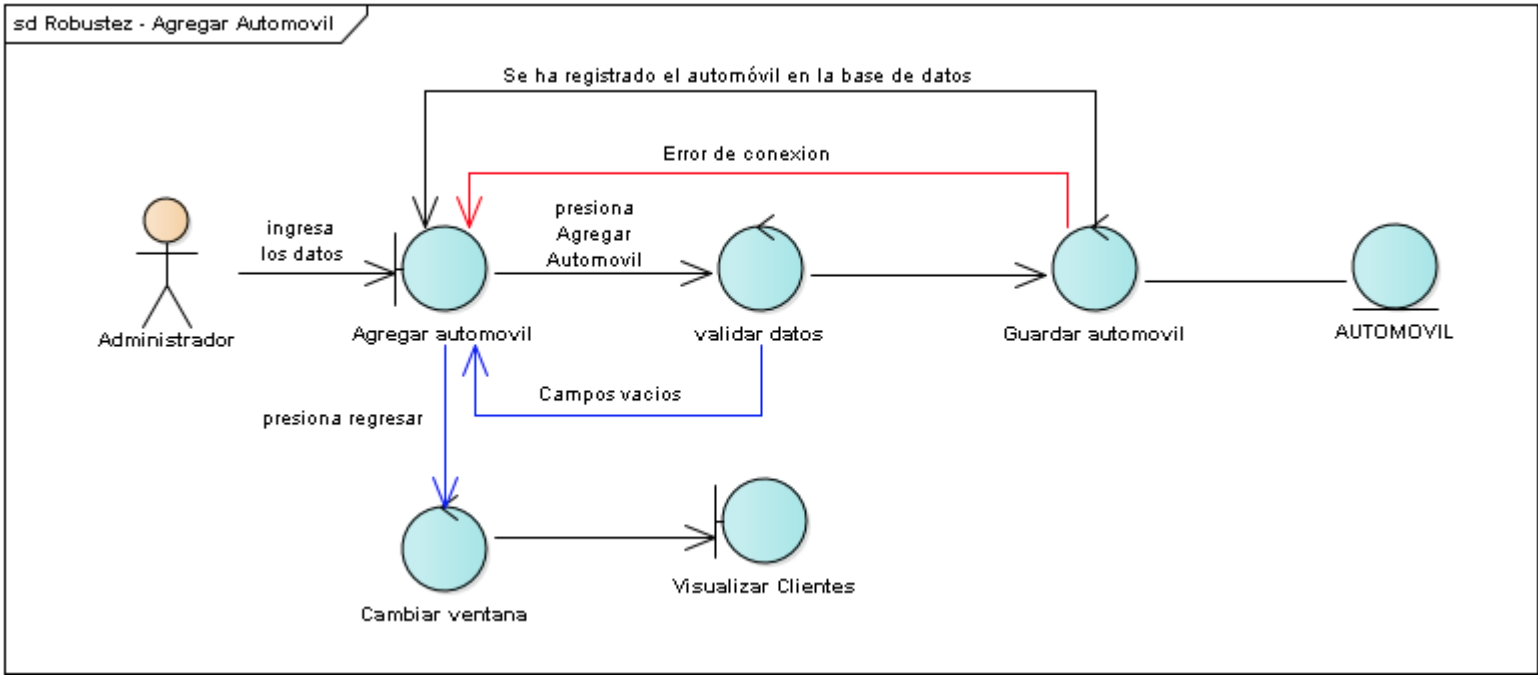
sd Robustez - Agregar Automovil

Se ha registrado el automóvil en la base de datos

Error de conexion

ingresa los datos

presiona Agregar Automovil

Administrador

Agregar automovil

validar datos

Guardar automovil

AUTOMOVIL

Campos vacios

presiona regresar

Cambiar ventana

Visualizar Clientes